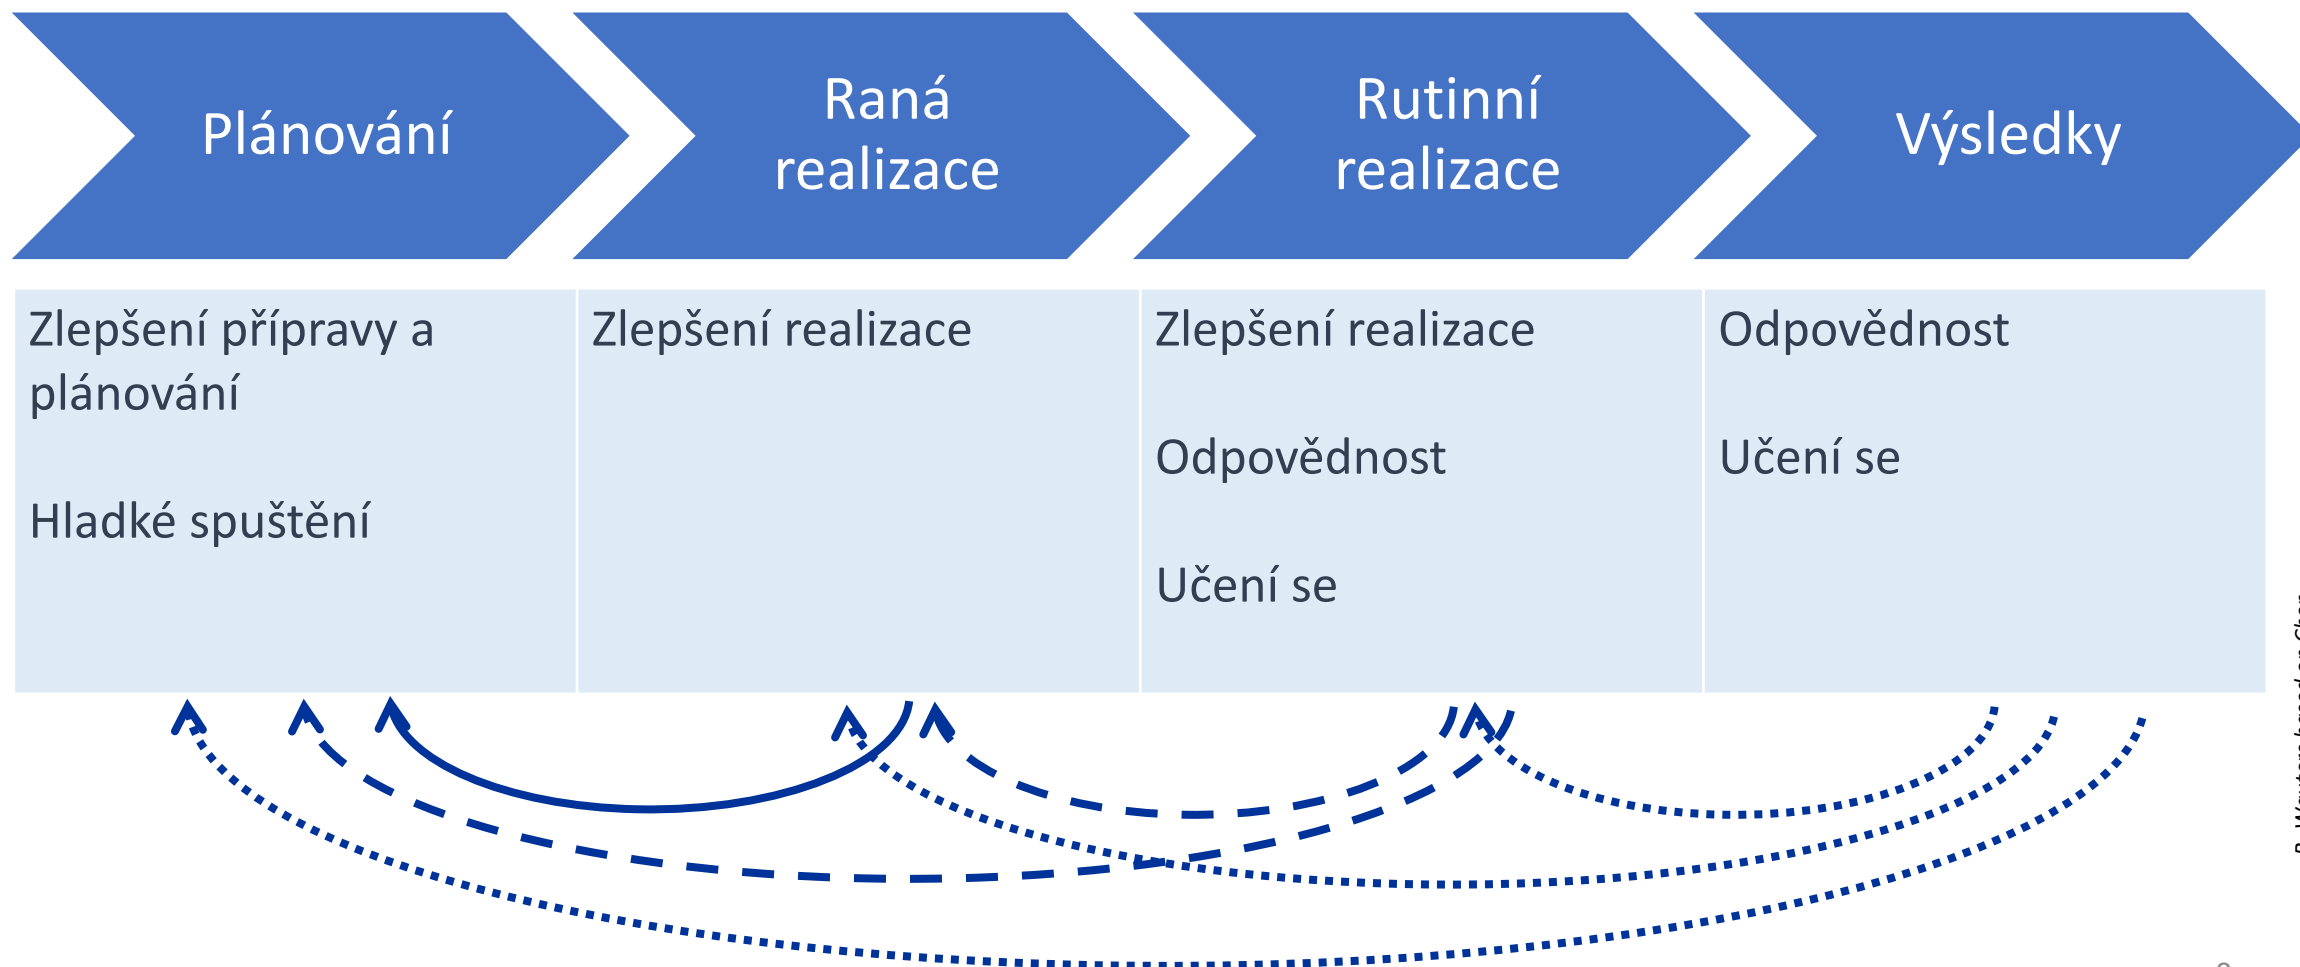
Plánování

Raná realizace

Rutinní realizace

Výsledky

| Zlepšení přípravy a plánování<br><br>Hladké spuštění | Zlepšení realizace | Zlepšení realizace<br><br>Odpovědnost<br><br>Učení se | Odpovědnost<br><br>Učení se |
|---|---|---|---|

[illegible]